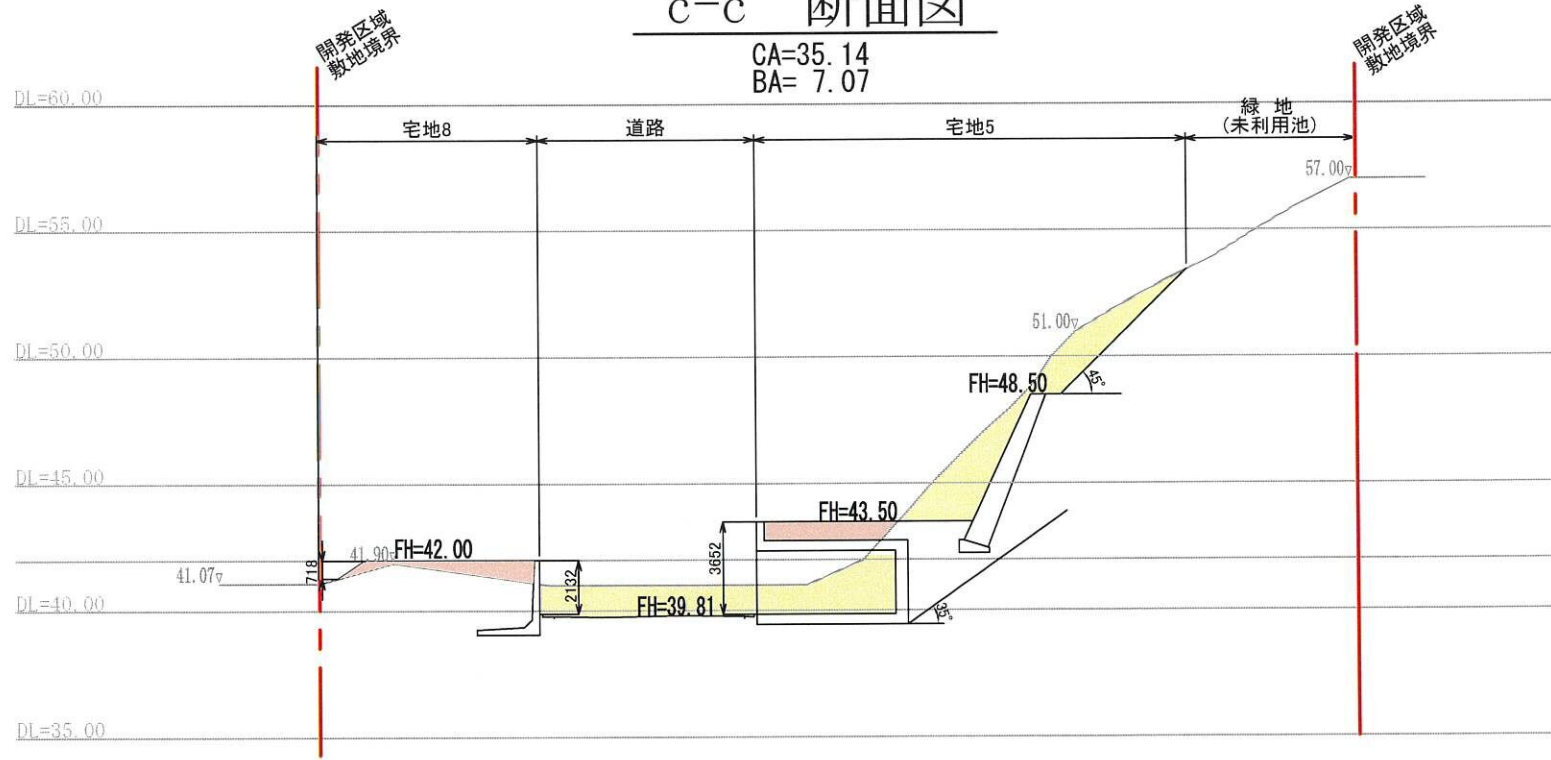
c−c 断面図
CA=35.14
BA= 7.07

開発区域
敷地境界

開発区域
敷地境界

DL=60.00
宅地8
道路
宅地5
緑 地
(未利用池)
57.00▽
DL=55.00
51.00▽
DL=50.00
FH=48.50
45°
DL=45.00
FH=43.50
41.90▽FH=42.00
3652
41.07▽
718
2132
DL=40.00
FH=39.81
35°
DL=35.00